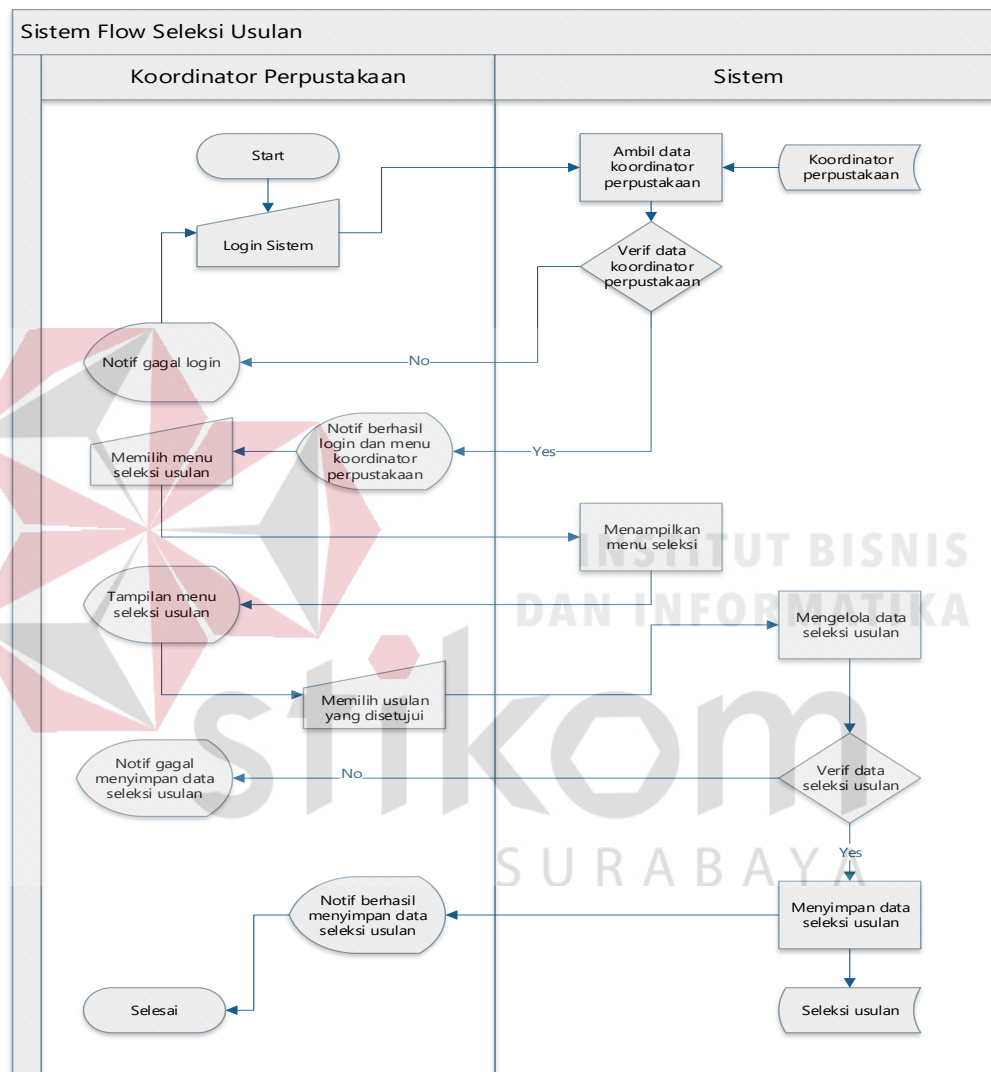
Sistem Flow Seleksi Usulan

Koordinator Perpustakaan

Sistem

Start

Login Sistem

Ambil data koordinator perpustakaan

Koordinator perpustakaan

Verif data koordinator perpustakaan

Notif gagal login

No

Notif berhasil login dan menu koordinator perpustakaan

Yes

Memilih menu seleksi usulan

Menampilkan menu seleksi

INSTITUT BISNIS DAN INFORMATIKA

Tampilan menu seleksi usulan

Mengelola data seleksi usulan

Memilih usulan yang disetujui

stikom

Notif gagal menyimpan data seleksi usulan

No

Verif data seleksi usulan

SURABAYA

Yes

Notif berhasil menyimpan data seleksi usulan

Menyimpan data seleksi usulan

Selesai

Seleksi usulan